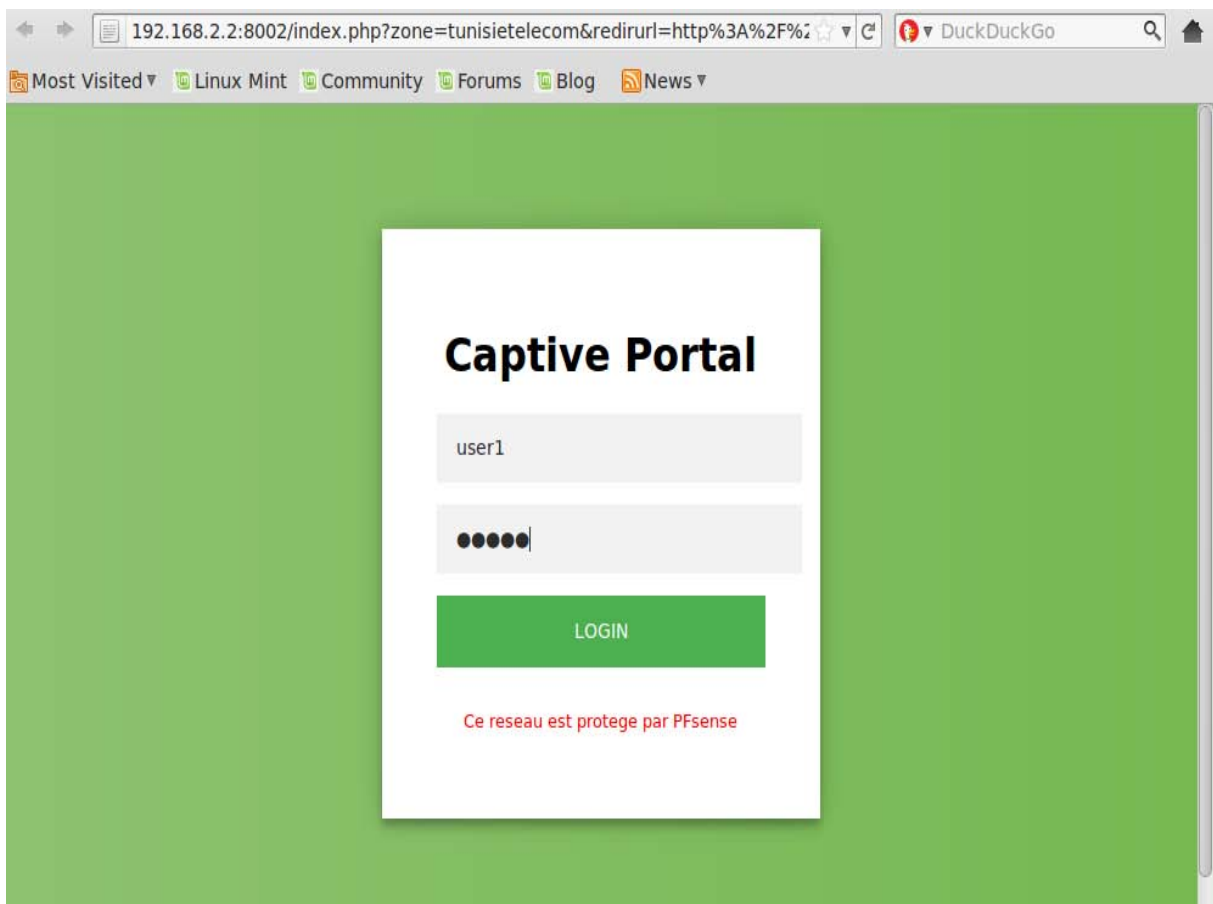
192.168.2.2:8002/index.php?zone=tunisietelecom&redirurl=http%3A%2F%2

DuckDuckGo

Most Visited ▾ Linux Mint Community Forums Blog News ▾

Captive Portal

user1

●●●●●

LOGIN

Ce reseau est protege par PFsense